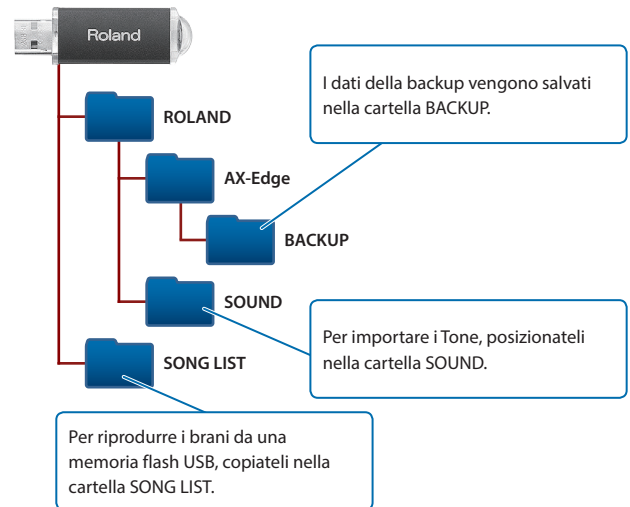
Roland

ROLAND

AX-Edge

BACKUP

SOUND

SONG LIST

I dati della backup vengono salvati nella cartella BACKUP.

Per importare i Tone, posizionateli nella cartella SOUND.

Per riprodurre i brani da una memoria flash USB, copiateli nella cartella SONG LIST.